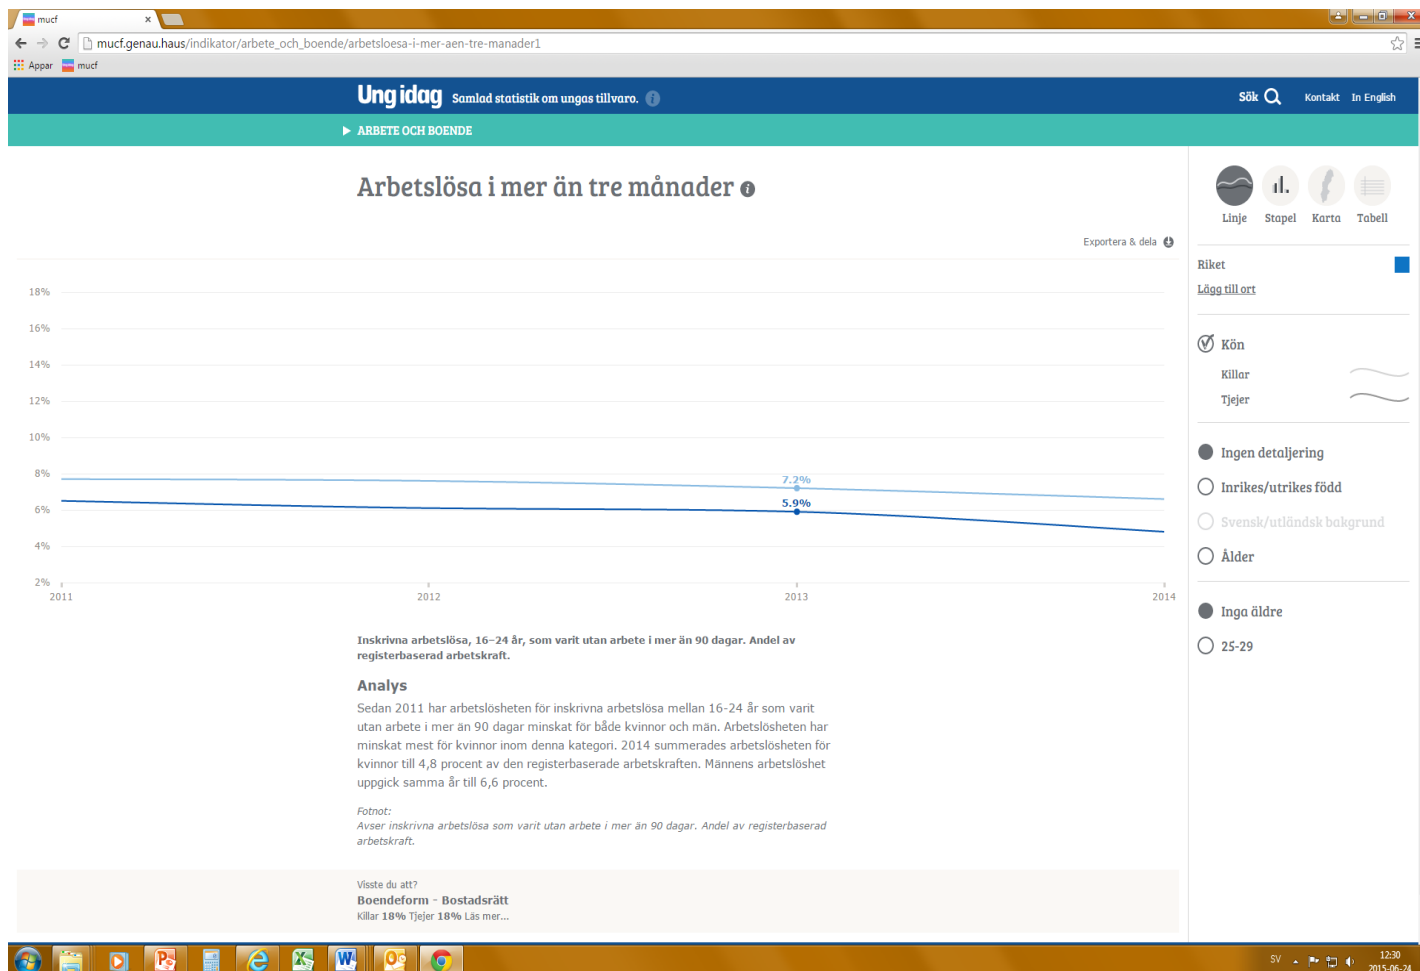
mucf ×

mucf.genau.haus/indikator/arbete_och_boende/arbetsloesa-i-mer-aen-tre-manader1

Appar mucf

Ung idag Samlad statistik om ungas tillvaro.

Sök Kontakt In English

ARBETE OCH BOENDE

Arbetslösa i mer än tre månader

Linje Stapel Karta Tabell

Exportera & dela

18%
16%
14%
12%
10%
8%
6%
4%
2%

7.2%
5.9%

2011 2012 2013 2014

Riket

Lägg till ort

Kön

Killar

Tjejer

Ingen detaljering

Inrikes/utrikes född

Svensk/utländsk bakgrund

Ålder

Inga äldre

25-29

Inskrivna arbetslösa, 16–24 år, som varit utan arbete i mer än 90 dagar. Andel av registerbaserad arbetskraft.

Analys

Sedan 2011 har arbetslösheten för inskrivna arbetslösa mellan 16-24 år som varit utan arbete i mer än 90 dagar minskat för både kvinnor och män. Arbetslösheten har minskat mest för kvinnor inom denna kategori. 2014 summerades arbetslösheten för kvinnor till 4,8 procent av den registerbaserade arbetskraften. Männens arbetslöshet uppgick samma år till 6,6 procent.

Fotnot:
Avser inskrivna arbetslösa som varit utan arbete i mer än 90 dagar. Andel av registerbaserad arbetskraft.

Visste du att?
Boendeform - Bostadsrätt
Killar 18% Tjejer 18% Läs mer...

SV 12:30 2015-06-24